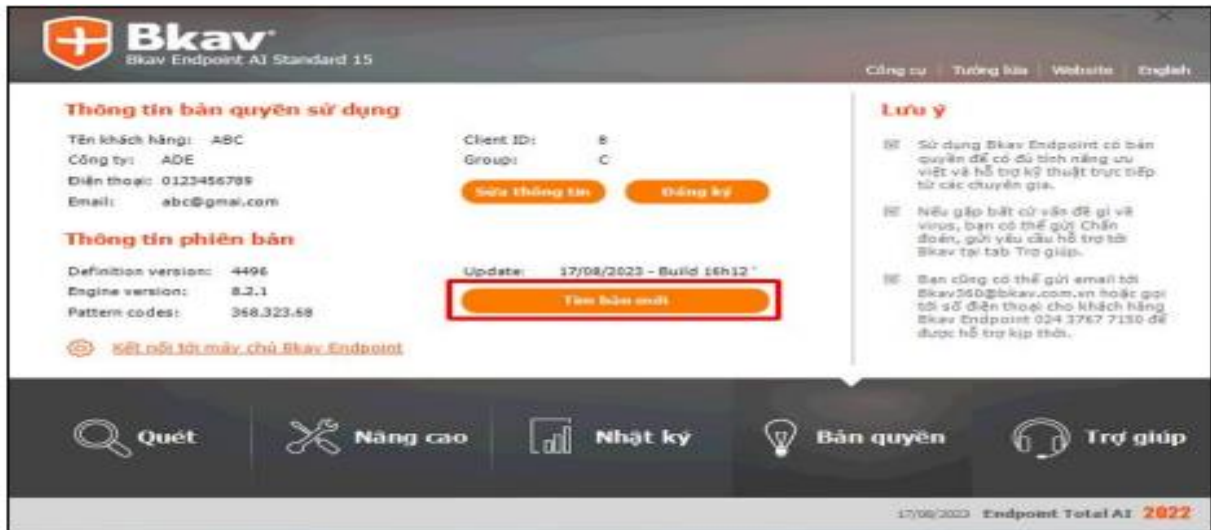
Bkav
Bkav Endpoint AI Standard 15

Công cụ | Tường lửa | Website | English

Thông tin bản quyền sử dụng

Tên khách hàng: ABC
Công ty: ADE
Điện thoại: 0123456789
Email: abc@gmai.com

Client ID: B
Group: C

Sửa thông tin
Đăng ký

Thông tin phiên bản

Definition version: 4496
Engine version: 8.2.1
Pattern codes: 368.323.68

Update: 17/08/2023 - Build 16h12

Tìm bản mới

Kết nối tới máy chủ Bkav Endpoint

Lưu ý

Sử dụng Bkav Endpoint có bản quyền để có đủ tính năng ưu việt và hỗ trợ kỹ thuật trực tiếp từ các chuyên gia.

Nếu gặp bất cứ vấn đề gì về virus, bạn có thể gửi Chẩn đoán, gửi yêu cầu hỗ trợ tới Bkav tại tab Trợ giúp.

Bạn cũng có thể gửi email tới Bkav360@bkav.com.vn hoặc gọi tới số điện thoại cho khách hàng Bkav Endpoint 024 3767 7150 để được hỗ trợ kịp thời.

Quét
Nâng cao
Nhật ký
Bản quyền
Trợ giúp

17/08/2023 Endpoint Total AI 2022